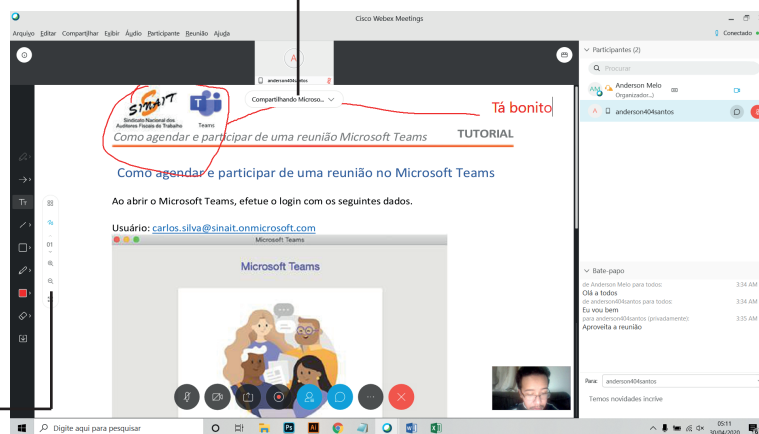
Cisco Webex Meetings

Arquivo Editar Compartilhar Exibir Áudio Participante Reunião Ajuda

Conectado

anderson404santos

Compartilhando Microso...

SINAIT Sindicato Nacional dos Auditores Fiscais do Trabalho

Teams

Tá bonito

Como agendar e participar de uma reunião Microsoft Teams

TUTORIAL

Como agendar e participar de uma reunião no Microsoft Teams

Ao abrir o Microsoft Teams, efetue o login com os seguintes dados.

Usuário: carlos.silva@sinait.onmicrosoft.com

Microsoft Teams

Microsoft Teams

Participantes (2)

Procurar

Anderson Melo
Organizador...)

anderson404santos

Bate-papo

de Anderson Melo para todos: 3:34 AM
Olá a todos
de anderson404santos para todos: 3:34 AM
Eu vou bem
para anderson404santos (privadamente): 3:35 AM
Aproveita a reunião

Para: anderson404santos

Temos novidades incríve

Digite aqui para pesquisar

05:11
30/04/2020